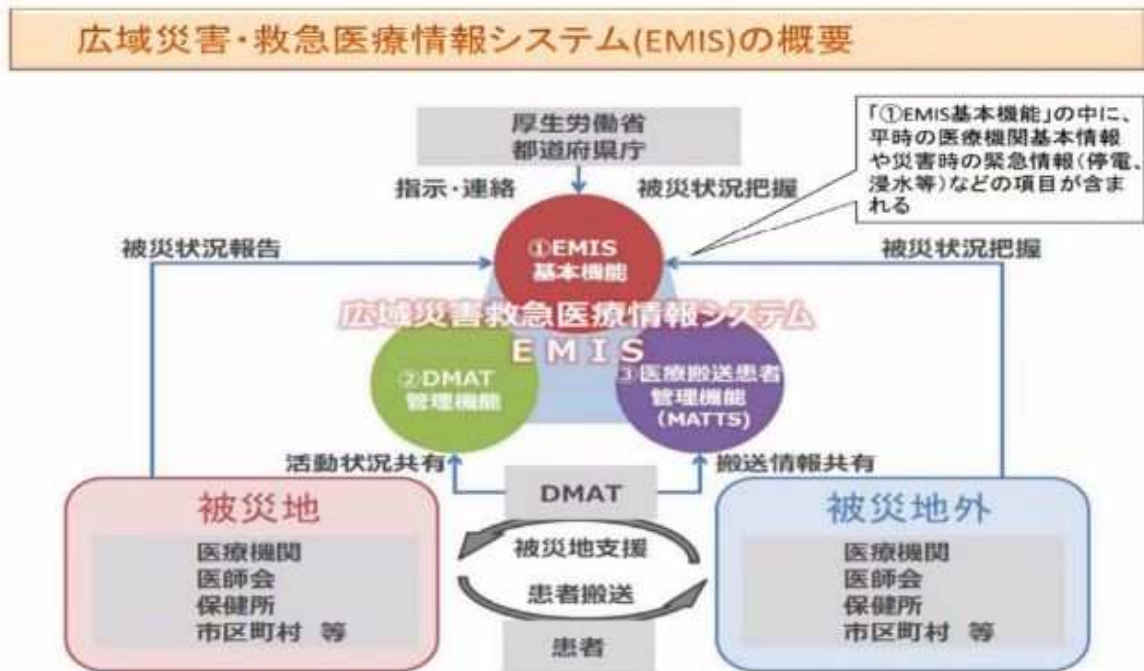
広域災害・救急医療情報システム(EMIS)の概要

厚生労働省
都道府県庁

「①EMIS基本機能」の中に、平時の医療機関基本情報や災害時の緊急情報(停電、浸水等)などの項目が含まれる

指示・連絡

被災状況把握

被災状況報告

被災状況把握

①EMIS
基本機能

広域災害救急医療情報システム
EMIS

②DMAT
管理機能

③医療搬送患者
管理機能
(MATTS)

活動状況共有

搬送情報共有

DMAT

被災地
医療機関
医師会
保健所
市区町村　等

被災地支援

患者搬送

患者

被災地外
医療機関
医師会
保健所
市区町村　等